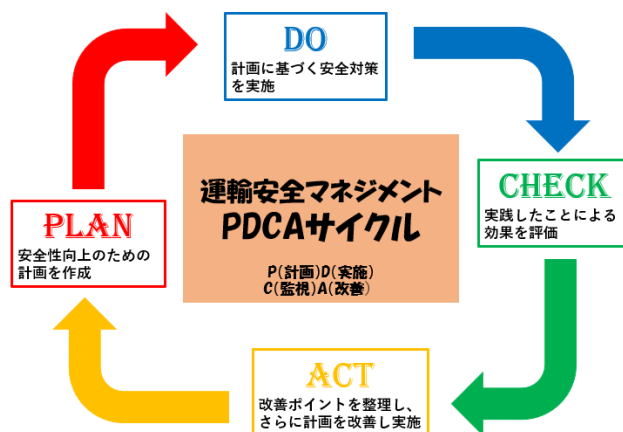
DO
計画に基づく安全対策を実施

運輸安全マネジメント
PDCAサイクル

P(計画)D(実施)
C(監視)A(改善)

CHECK
実践したことによる効果を評価

PLAN
安全性向上のための計画を作成

ACT
改善ポイントを整理し、さらに計画を改善し実施